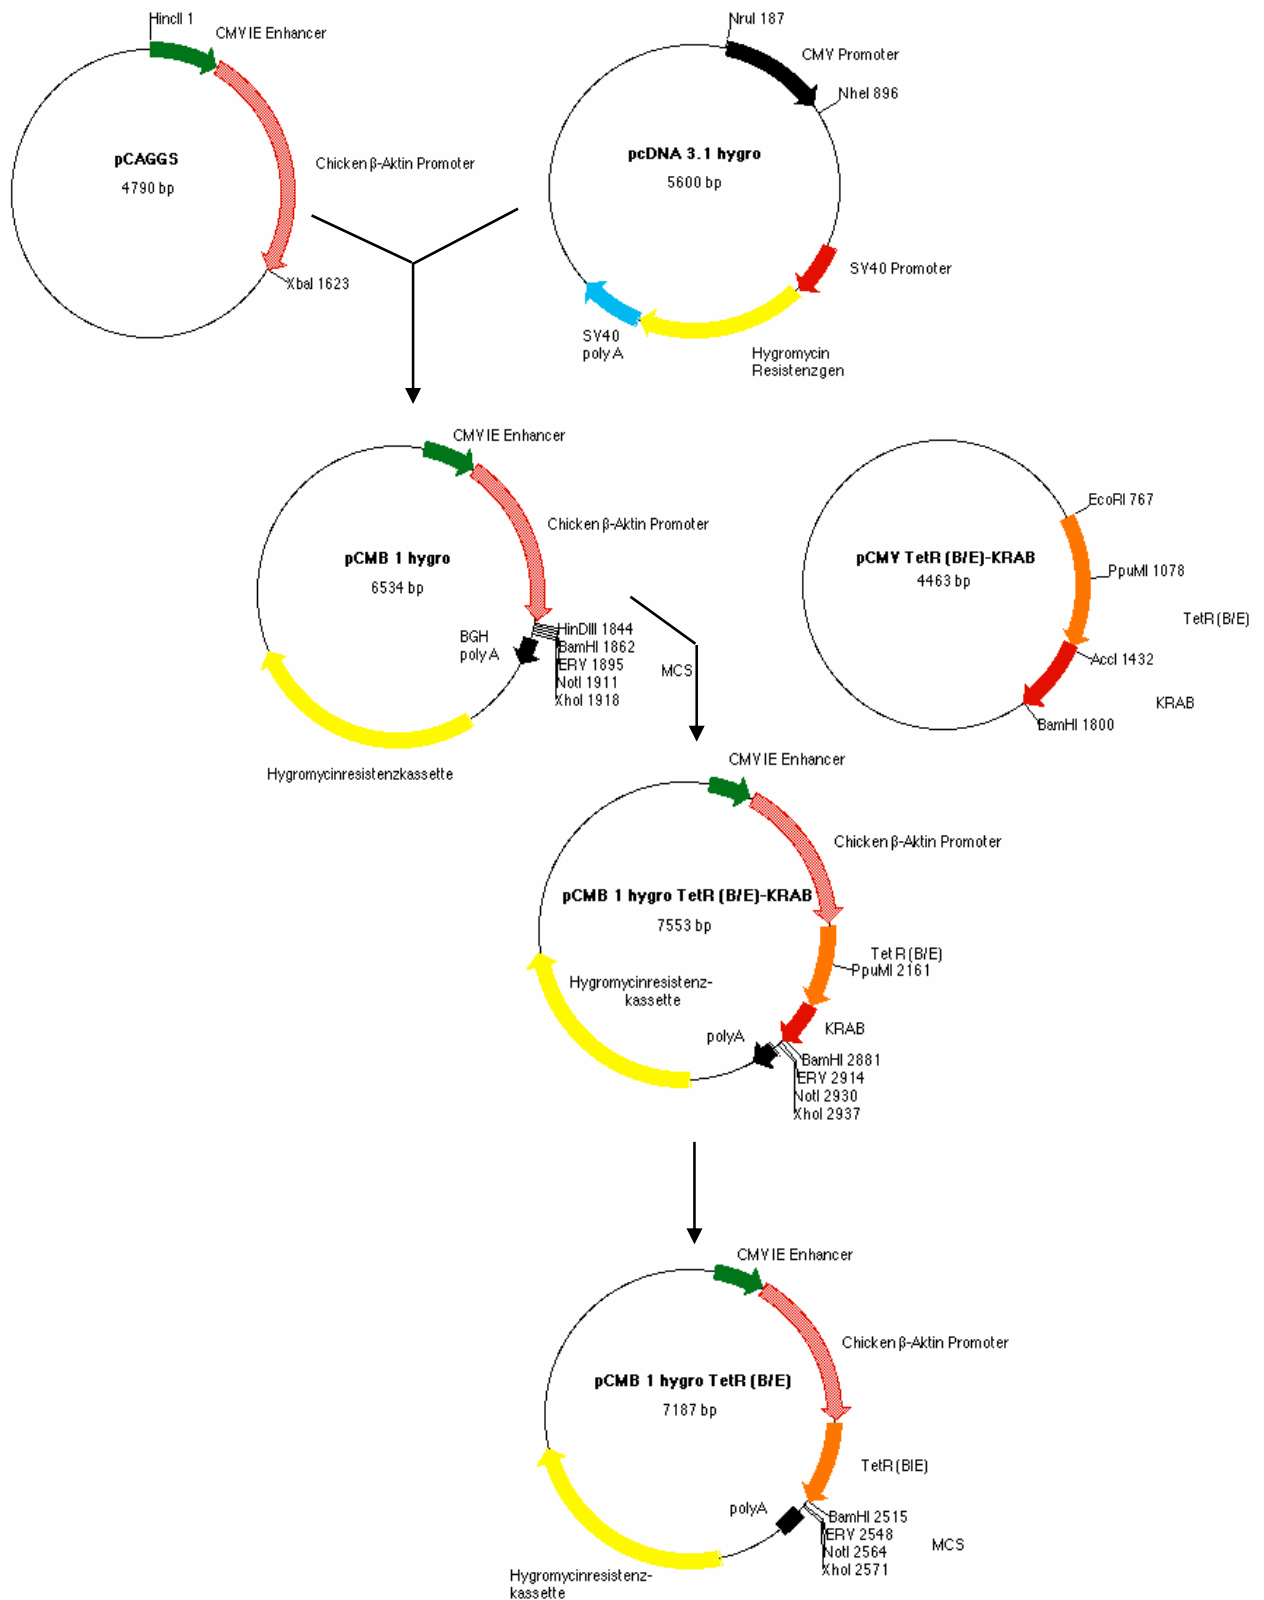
HincII 1

CMV IE Enhancer

pCAGGS
4790 bp

Chicken β-Aktin Promoter

XbaI 1623

NruI 187

CMV Promoter

NheI 896

pcDNA 3.1 hygro
5600 bp

SV40 Promoter

SV40 poly A

Hygromycin Resistenzgen

CMV IE Enhancer

Chicken β-Aktin Promoter

pCMB 1 hygro
6534 bp

BGH poly A

HinDIII 1844
BamHI 1862
ERV 1895
NotI 1911
XhoI 1918

MCS

Hygromycinresistenzkassette

EcoRI 767

pCMV TetR (B/E)-KRAB
4463 bp

PpuMI 1078

TetR (B/E)

AccI 1432

KRAB

BamHI 1800

CMV IE Enhancer

Chicken β-Aktin Promoter

pCMB 1 hygro TetR (B/E)-KRAB
7553 bp

Tet R (B/E)
PpuMI 2161

Hygromycinresistenzkassette

KRAB

polyA

BamHI 2881
ERV 2914
NotI 2930
XhoI 2937

CMV IE Enhancer

Chicken β-Aktin Promoter

pCMB 1 hygro TetR (B/E)
7187 bp

TetR (BIE)

polyA

BamHI 2515
ERV 2548
NotI 2564
XhoI 2571

MCS

Hygromycinresistenzkassette